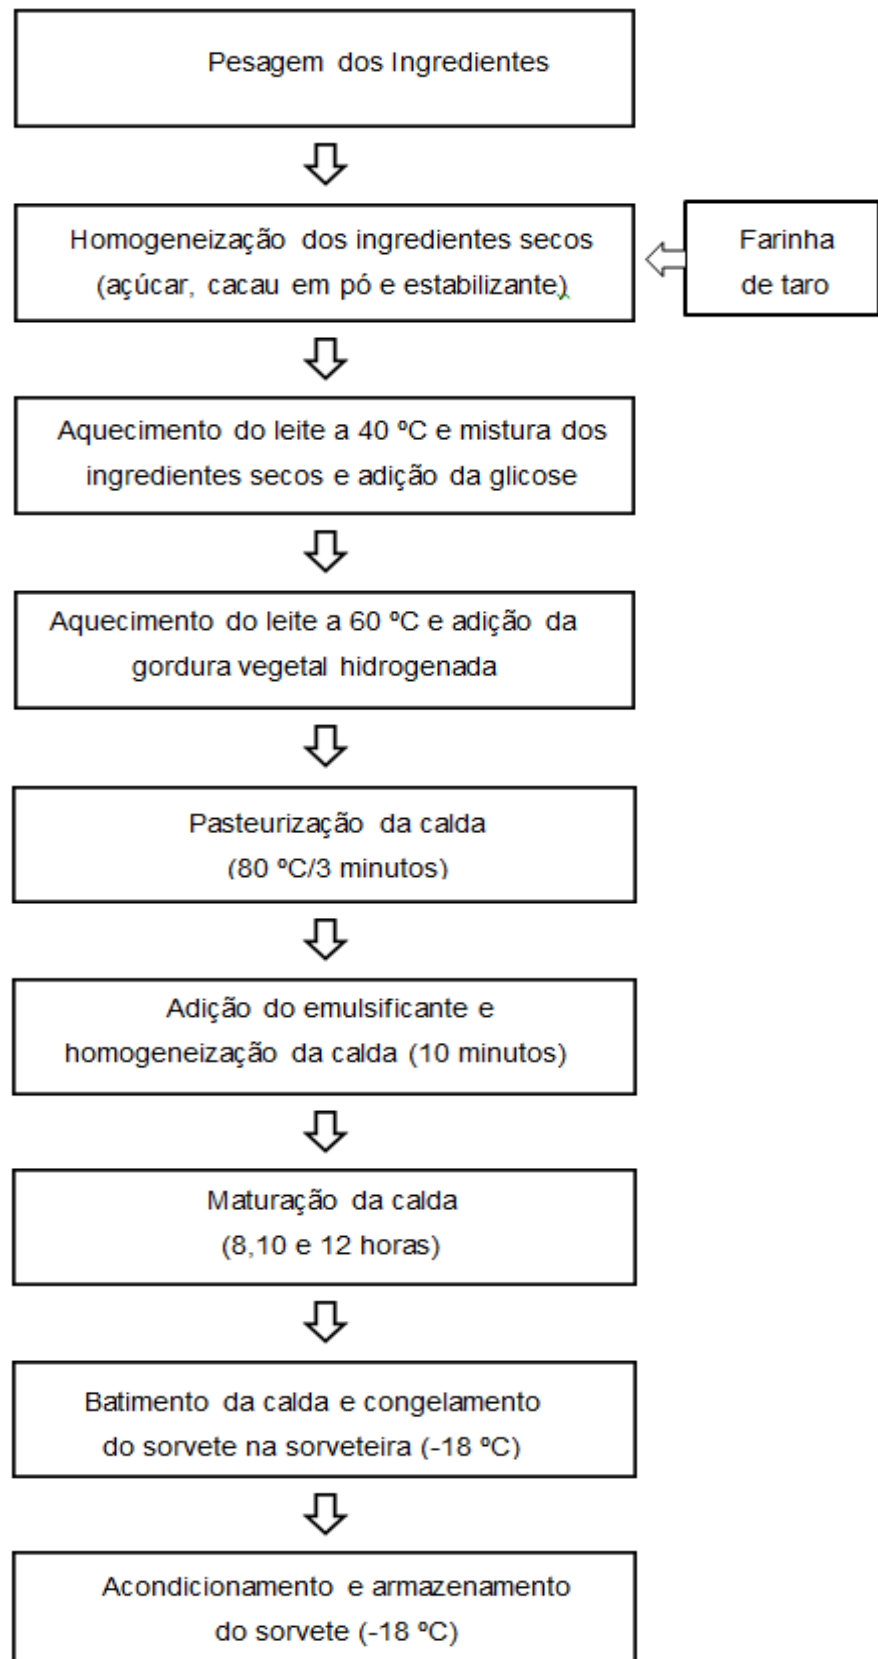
Pesagem dos Ingredientes

Homogeneização dos ingredientes secos (açúcar, cacau em pó e estabilizante)

Farinha de taro

Aquecimento do leite a 40 ºC e mistura dos ingredientes secos e adição da glicose

Aquecimento do leite a 60 ºC e adição da gordura vegetal hidrogenada

Pasteurização da calda (80 ºC/3 minutos)

Adição do emulsificante e homogeneização da calda (10 minutos)

Maturação da calda (8,10 e 12 horas)

Batimento da calda e congelamento do sorvete na sorveteira (-18 ºC)

Acondicionamento e armazenamento do sorvete (-18 ºC)